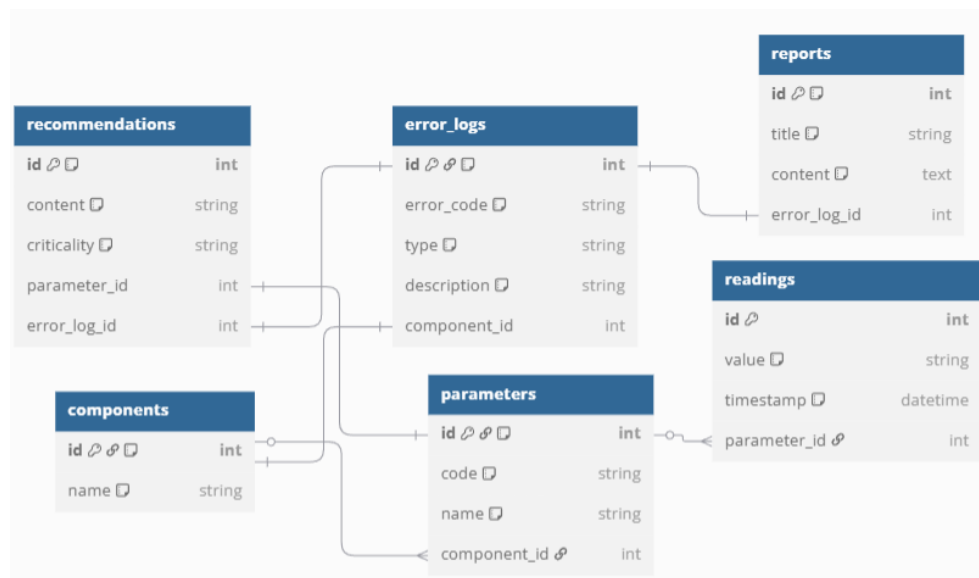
reports

| id | int |
|---|---|
| title | string |
| content | text |
| error_log_id | int |

recommendations

| id | int |
|---|---|
| content | string |
| criticality | string |
| parameter_id | int |
| error_log_id | int |

error_logs

| id | int |
|---|---|
| error_code | string |
| type | string |
| description | string |
| component_id | int |

readings

| id | int |
|---|---|
| value | string |
| timestamp | datetime |
| parameter_id | int |

components

| id | int |
|---|---|
| name | string |

parameters

| id | int |
|---|---|
| code | string |
| name | string |
| component_id | int |